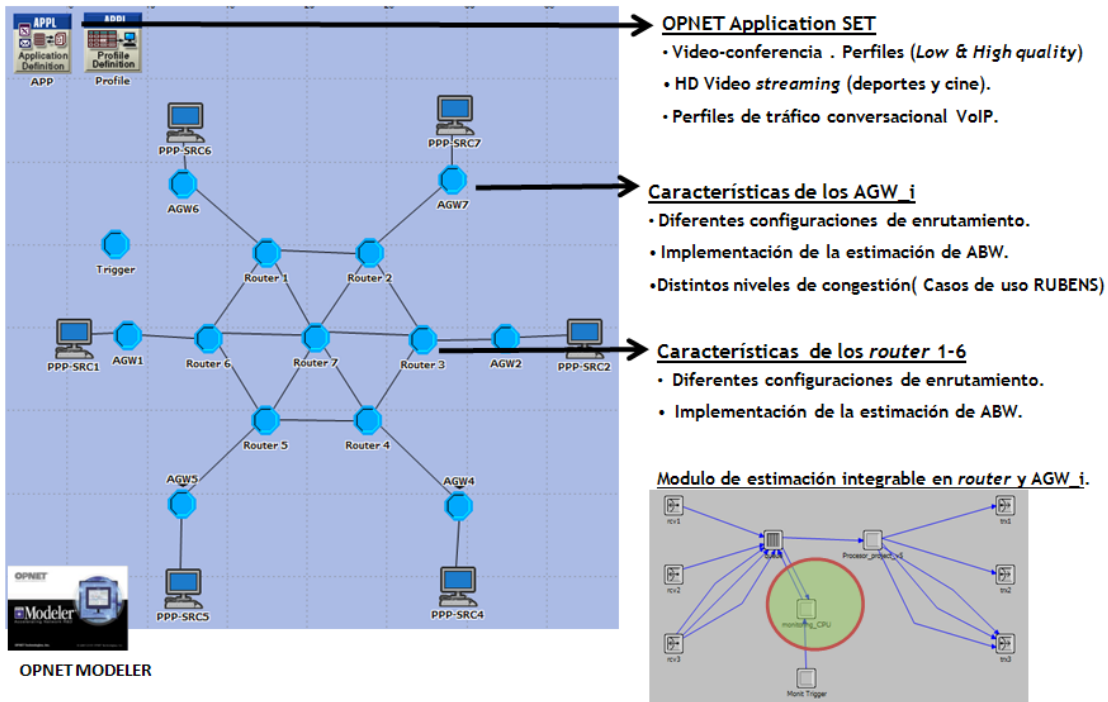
APPL
Application Definition
APP
APPL
Profile Definition
Profile

OPNET Application SET
• Video-conferencia . Perfiles (*Low & High quality*)
• HD Video *streaming* (deportes y cine).
• Perfiles de tráfico conversacional VoIP.

PPP-SRC6
AGW6
PPP-SRC7
AGW7
Trigger
Router 1
Router 2
PPP-SRC1
AGW1
Router 6
Router 7
Router 3
AGW2
PPP-SRC2
Router 5
Router 4
AGW5
AGW4
PPP-SRC5
PPP-SRC4

Características de los AGW_i
• Diferentes configuraciones de enrutamiento.
• Implementación de la estimación de ABW.
•Distintos niveles de congestión( Casos de uso RUBENS)

Características de los *router* 1-6
• Diferentes configuraciones de enrutamiento.
• Implementación de la estimación de ABW.

Modulo de estimación integrable en *router* y AGW_i.

rcv1
rcv2
rcv3
Processor_project_v5
monitoring_CPU
Monit Trigger
trn1
trn2
trn3

OPNET
Modeler

OPNET MODELER